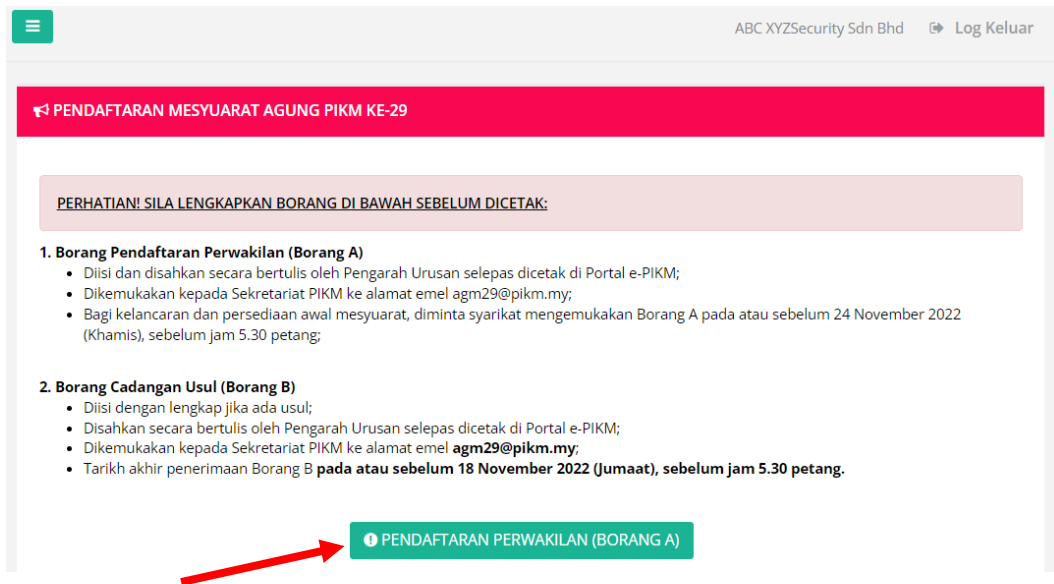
ABC XYZSecurity Sdn Bhd Log Keluar

PENDAFTARAN MESYUARAT AGUNG PIKM KE-29

PERHATIAN! SILA LENGKAPKAN BORANG DI BAWAH SEBELUM DICETAK:

1. Borang Pendaftaran Perwakilan (Borang A)
- Diisi dan disahkan secara bertulis oleh Pengarah Urusan selepas dicetak di Portal e-PIKM;
- Dikemukakan kepada Sekretariat PIKM ke alamat emel agm29@pikm.my;
- Bagi kelancaran dan persediaan awal mesyuarat, diminta syarikat mengemukakan Borang A pada atau sebelum 24 November 2022 (Khamis), sebelum jam 5.30 petang;

2. Borang Cadangan Usul (Borang B)
- Diisi dengan lengkap jika ada usul;
- Disahkan secara bertulis oleh Pengarah Urusan selepas dicetak di Portal e-PIKM;
- Dikemukakan kepada Sekretariat PIKM ke alamat emel agm29@pikm.my;
- Tarikh akhir penerimaan Borang B pada atau sebelum 18 November 2022 (Jumaat), sebelum jam 5.30 petang.

PENDAFTARAN PERWAKILAN (BORANG A)